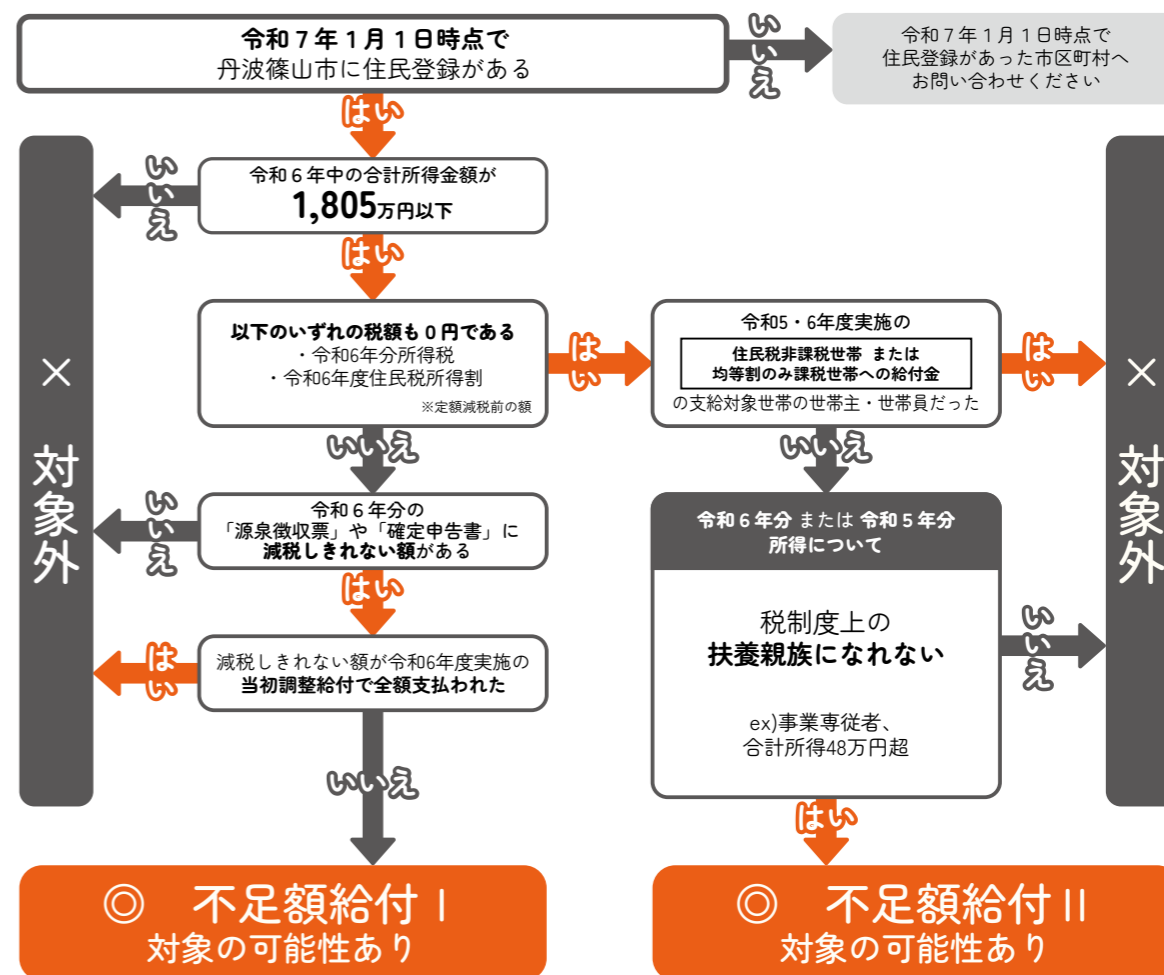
令和７年１月１日時点で
丹波篠山市に住民登録がある

いいえ

令和７年１月１日時点で
住民登録があった市区町村へ
お問い合わせください

はい

令和６年中の合計所得金額が
1,805万円以下

いいえ

× 対象外

はい

以下のいずれの税額も０円である
・令和6年分所得税
・令和6年度住民税所得割
※定額減税前の額

はい

令和5・6年度実施の
住民税非課税世帯 または
均等割のみ課税世帯への給付金
の支給対象世帯の世帯主・世帯員だった

はい

× 対象外

いいえ

令和６年分の
「源泉徴収票」や「確定申告書」に
減税しきれない額がある

いいえ

いいえ

令和６年分 または 令和５年分
所得について

税制度上の
扶養親族になれない

ex)事業専従者、
合計所得48万円超

いいえ

はい

減税しきれない額が令和6年度実施の
当初調整給付で全額支払われた

はい

いいえ

はい

◎ 不足額給付Ⅰ
対象の可能性あり

◎ 不足額給付Ⅱ
対象の可能性あり